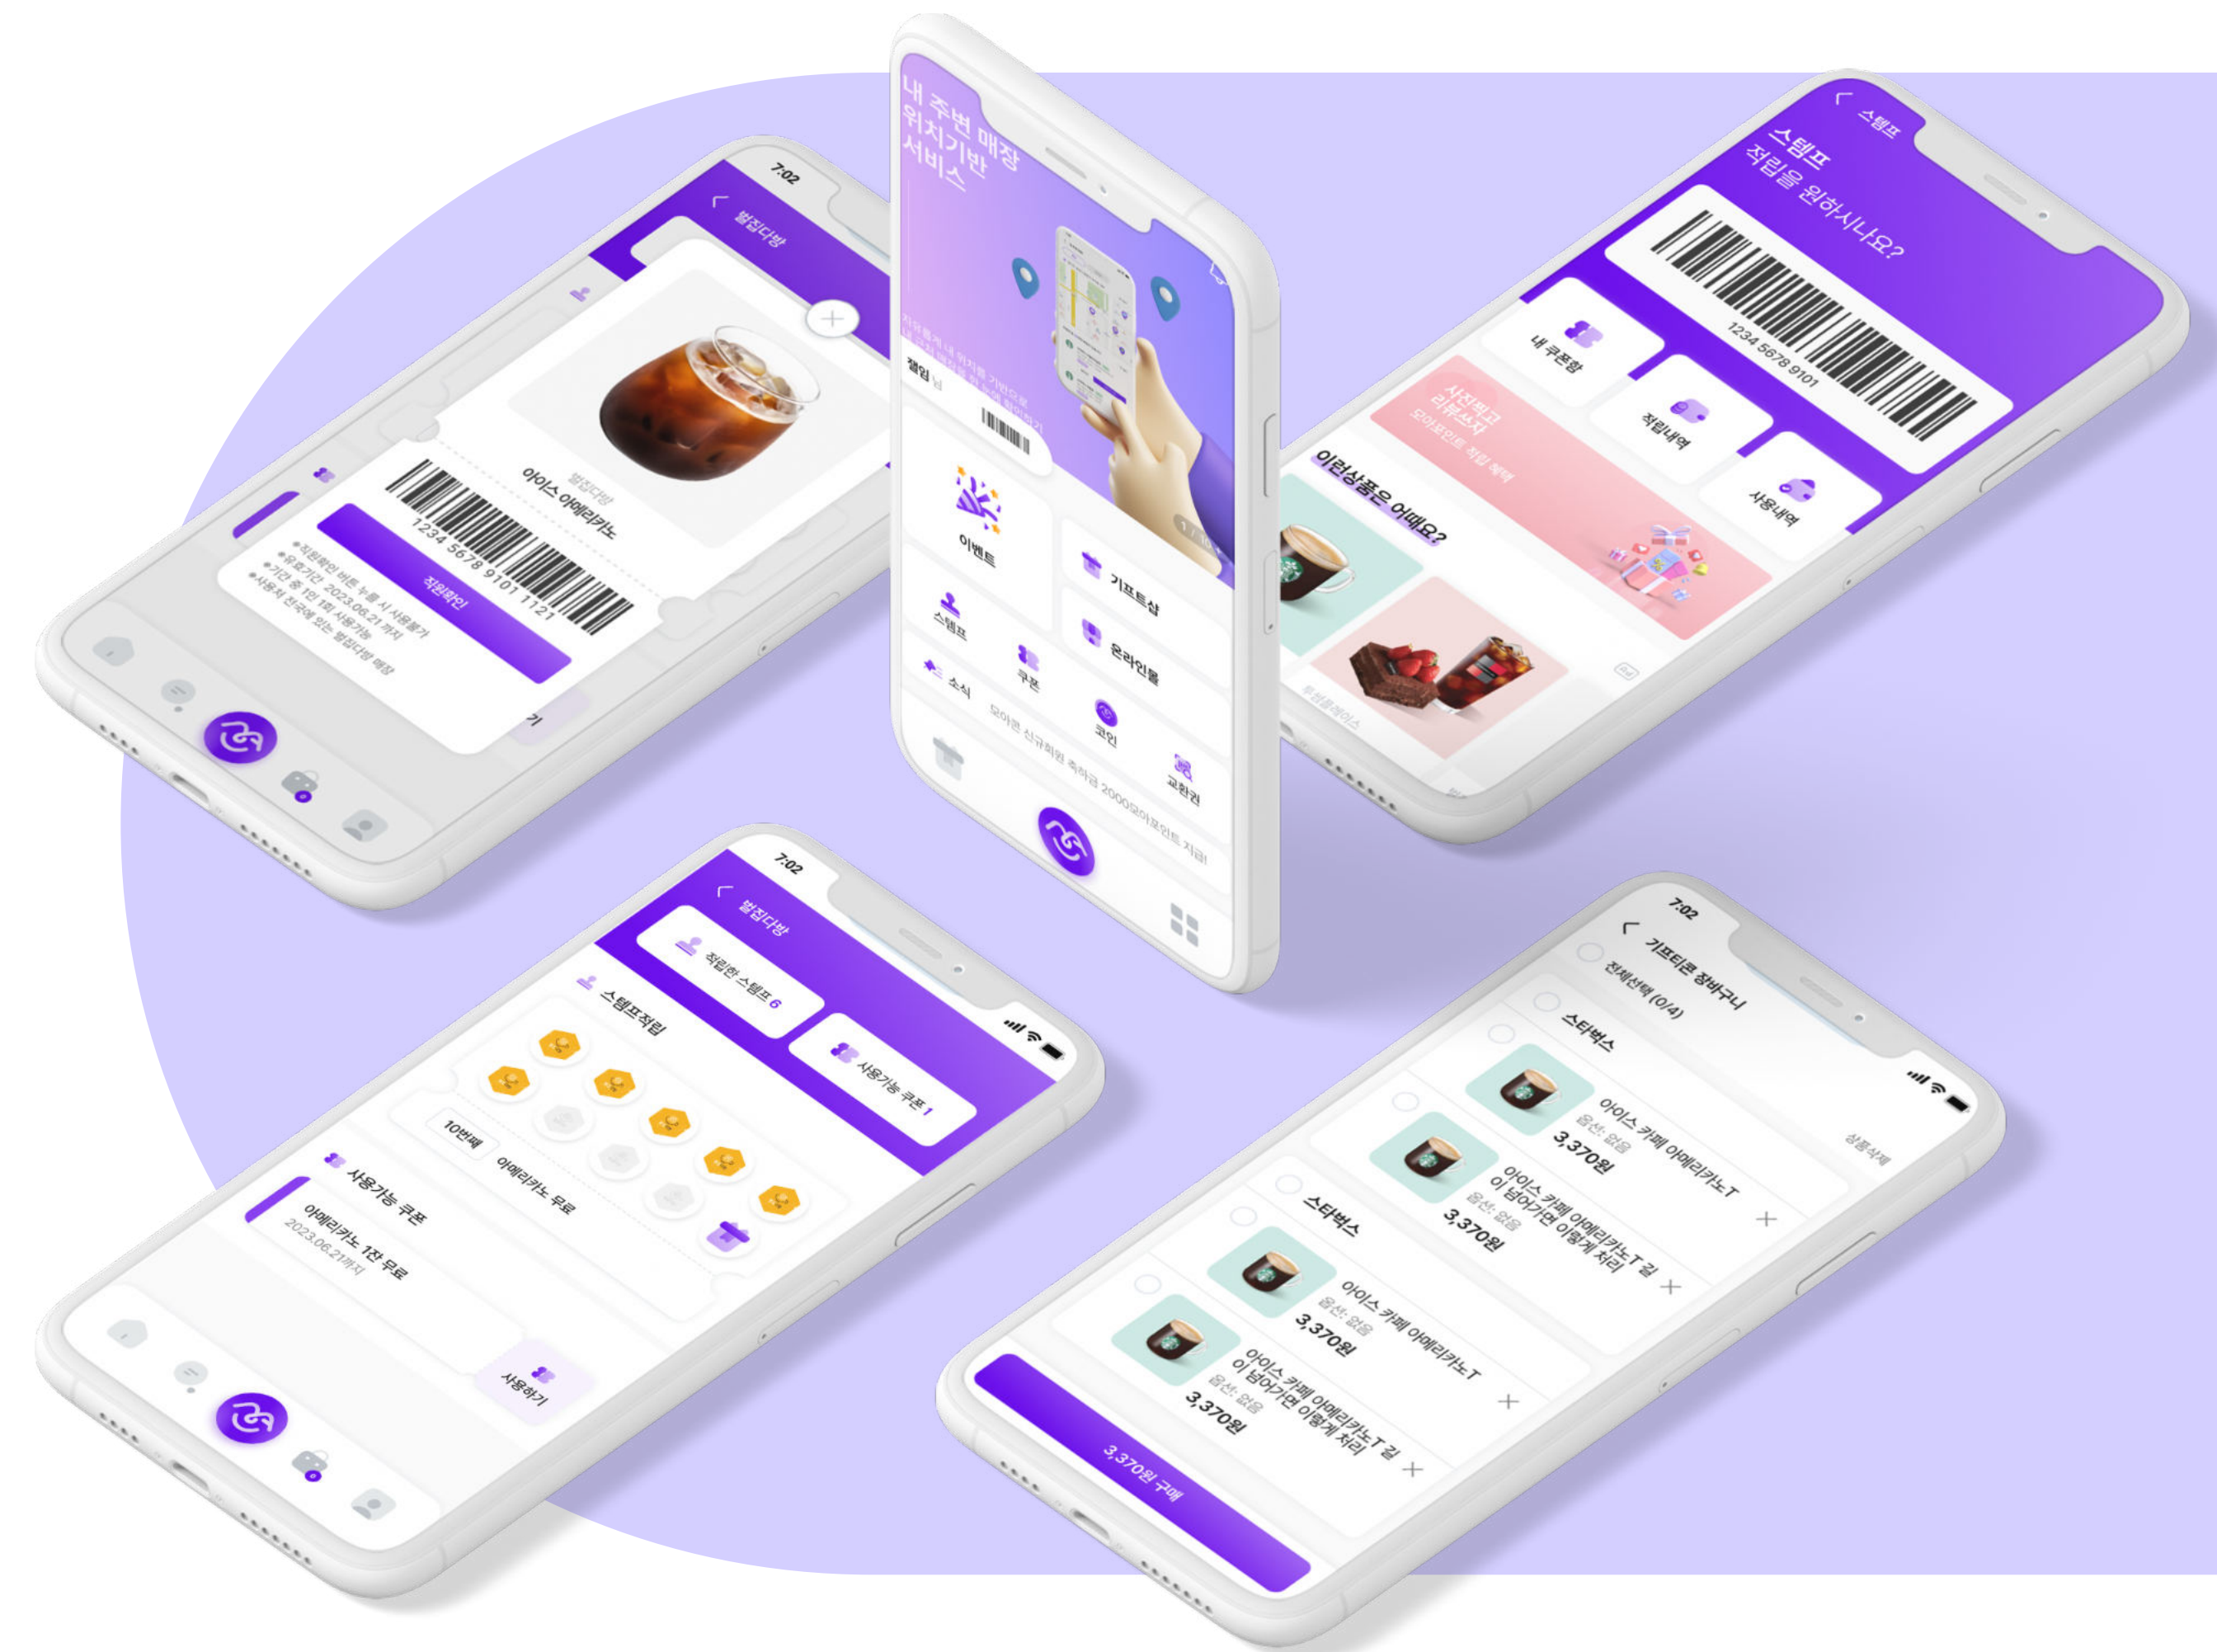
7:02
벌집다방
벌집다방
아이스 아메리카노
1234 5678 9101 1121
직원확인
•직원확인 버튼 누를 시 사용불가
•유효기간: 2023.06.21 까지
•기간 중 1인 1회 사용가능
•사용처 전국에 있는 벌집다방 매장

내 주변 매장
위치기반
서비스
젤임 님
이벤트
기프트샵
스탬프
온라인몰
소식
쿠폰
코인
교환권
모아콘 신규회원 축하금 2000모아포인트 지급!

스탬프
스탬프
적립을 원하시나요?
1234 5678 9101
내 쿠폰함
적립내역
사용내역
사전리뷰
이런상품은 어때요?

7:02
벌집다방
적립한 스탬프 6
사용가능 쿠폰 1
스탬프적립
10번째
아메리카노 무료
사용가능 쿠폰
아메리카노 1잔 무료
2023.06.21까지
사용하기

7:02
기프티콘 장바구니
전체선택 (0/4)
상품삭제
스타벅스
아이스 카페 아메리카노T
옵션: 없음
3,370원
아이스 카페 아메리카노T 길이 넘어가면 이렇게 처리
옵션: 없음
3,370원
스타벅스
아이스 카페 아메리카노T
옵션: 없음
3,370원
아이스 카페 아메리카노T 길이 넘어가면 이렇게 처리
옵션: 없음
3,370원
3,370원 구매